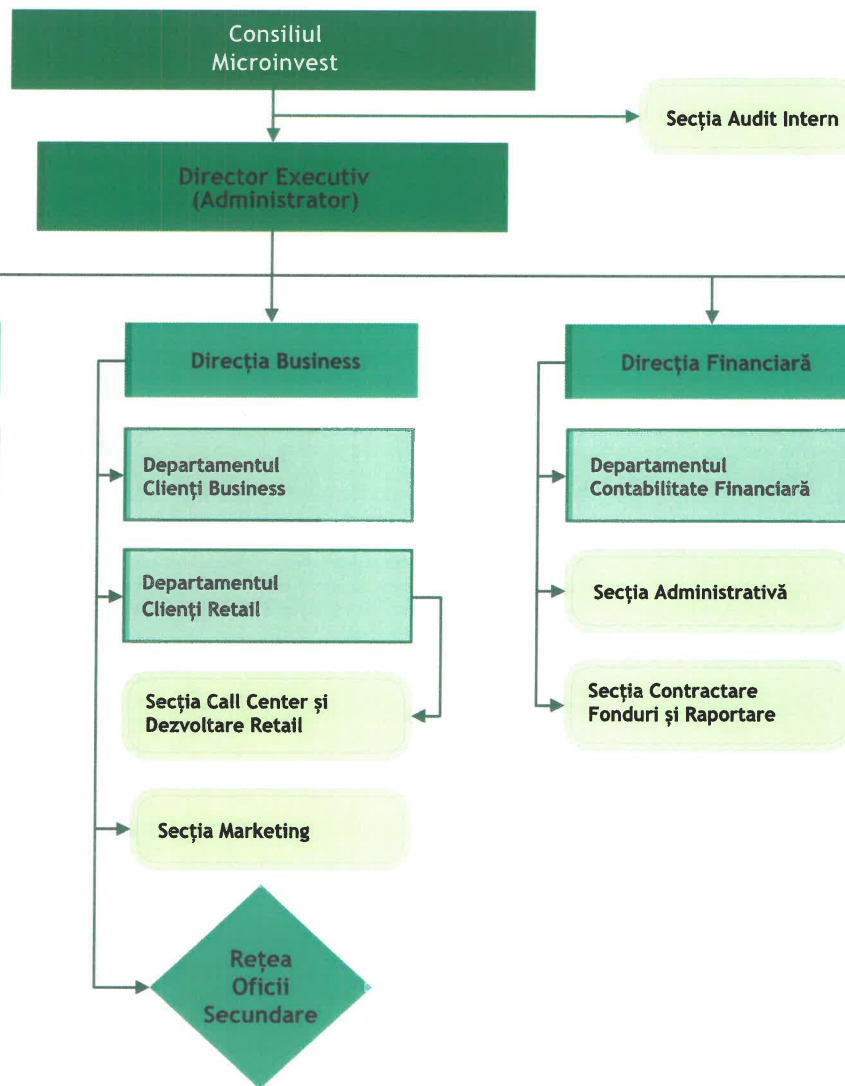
Consiliul Microinvest

Secția Audit Intern

Director Executiv (Administrator)

Direcția Business

Departamentul Clienți Business

Departamentul Clienți Retail

Secția Call Center și Dezvoltare Retail

Secția Marketing

Rețea Oficii Secundare

Direcția Financiară

Departamentul Contabilitate Financiară

Secția Administrativă

Secția Contractare Fonduri și Raportare